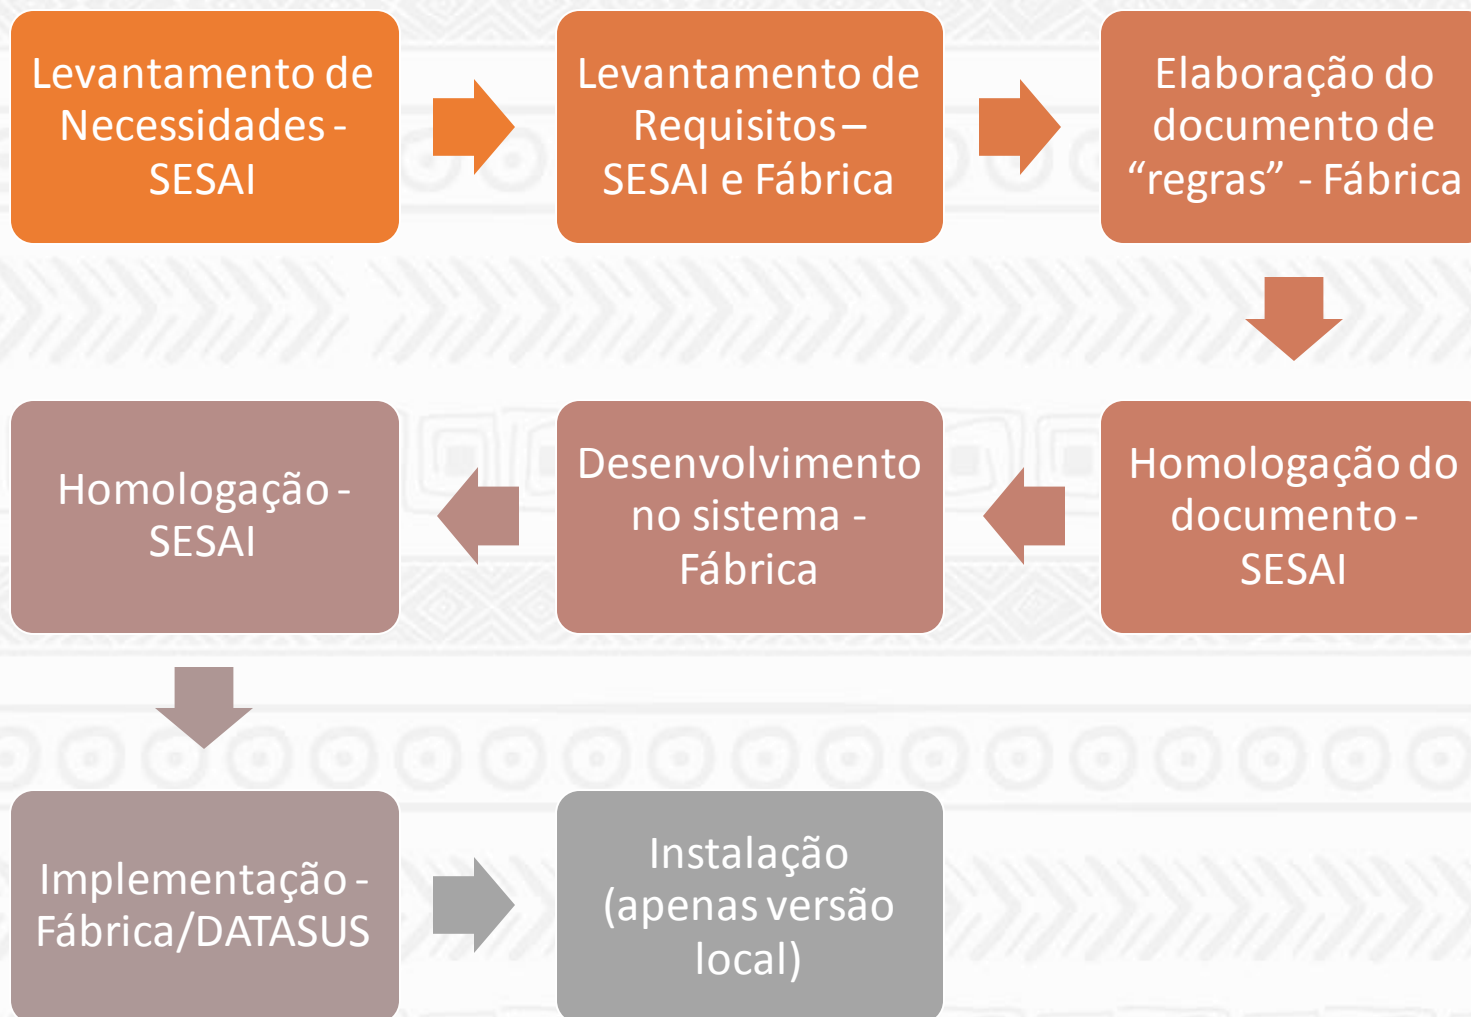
Levantamento de Necessidades - SESAI

Levantamento de Requisitos – SESAI e Fábrica

Elaboração do documento de “regras” - Fábrica

Homologação do documento - SESAI

Desenvolvimento no sistema - Fábrica

Homologação - SESAI

Implementação - Fábrica/DATASUS

Instalação (apenas versão local)